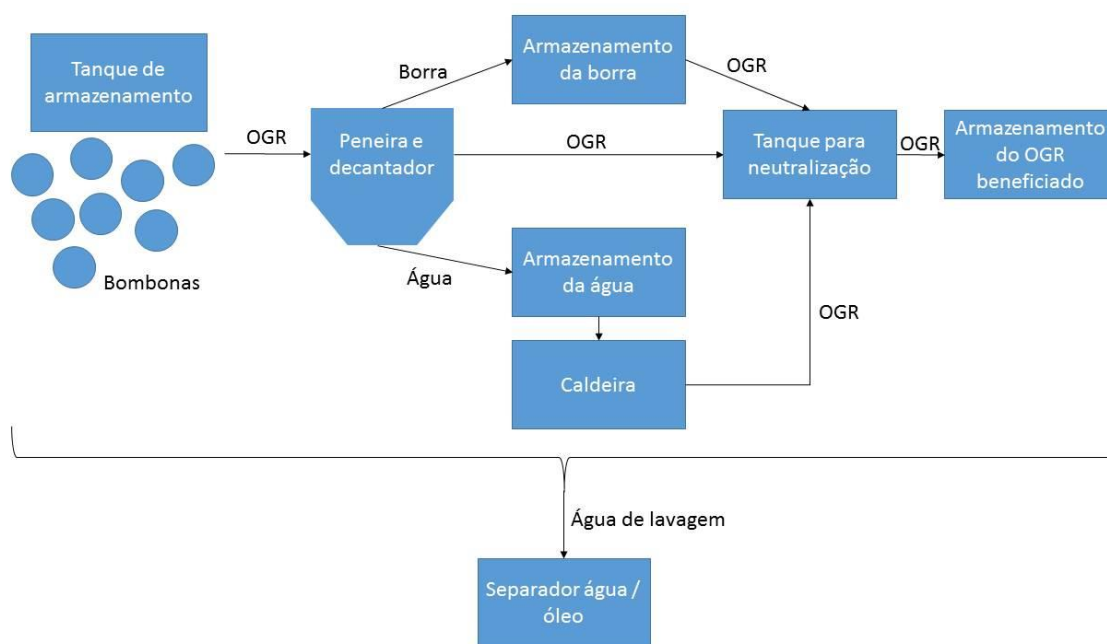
Tanque de armazenamento

Bombonas

OGR

Peneira e decantador

Borra

Armazenamento da borra

OGR

OGR

Tanque para neutralização

OGR

Armazenamento do OGR beneficiado

Água

Armazenamento da água

Caldeira

OGR

Água de lavagem

Separador água / óleo